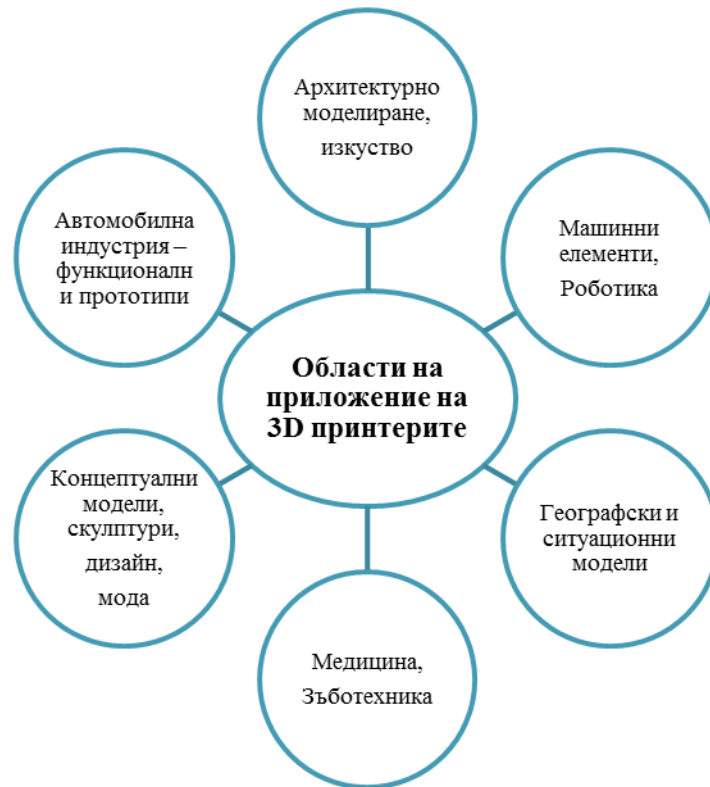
Архитектурно моделиране, изкуство

Автомобилна индустрия – функционалн и прототипи

Машинни елементи, Роботика

Области на приложение на 3D принтерите

Концептуални модели, скулптури, дизайн, мода

Географски и ситуационни модели

Медицина, Зъботехника